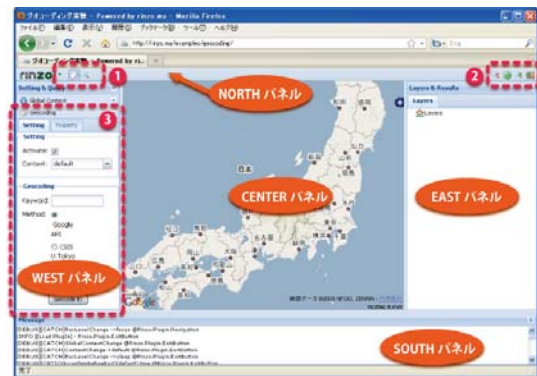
ジオコーディング実験 - Powered by rinzo.ms - Mozilla Firefox

ファイル(F) 編集(E) 表示(V) 履歴(S) ブックマーク(B) ツール(T) ヘルプ(H)

http://rinzo.ms/examples/geocoding/

Bing

ジオコーディング実験 - Powered by ri...

rinzo

1

NORTH パネル

2

Setting & Query

Layers & Results

Global Context

Layers

Geocoding

Layers

3

Setting

Property

Setting

Activate:

Context:

default

Geocoding

Keyword:

Method:

Google API

CSIS U Tokyo

CENTER パネル

EAST パネル

WEST パネル

Geocode it

Google

Message

SOUTH パネル

完了